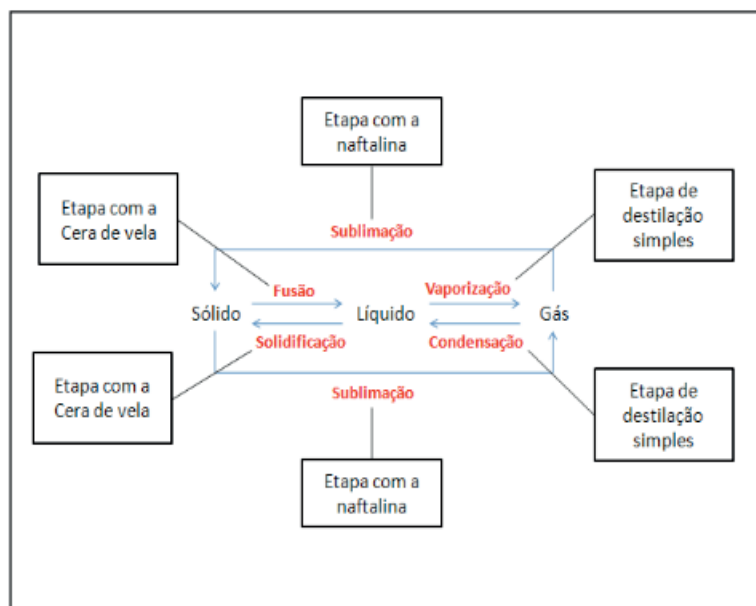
Etapa com a naftalina

Etapa com a Cera de vela

Etapa de destilação simples

Sublimação

Fusão

Vaporização

Sólido

Líquido

Gás

Solidificação

Condensação

Etapa com a Cera de vela

Etapa de destilação simples

Sublimação

Etapa com a naftalina